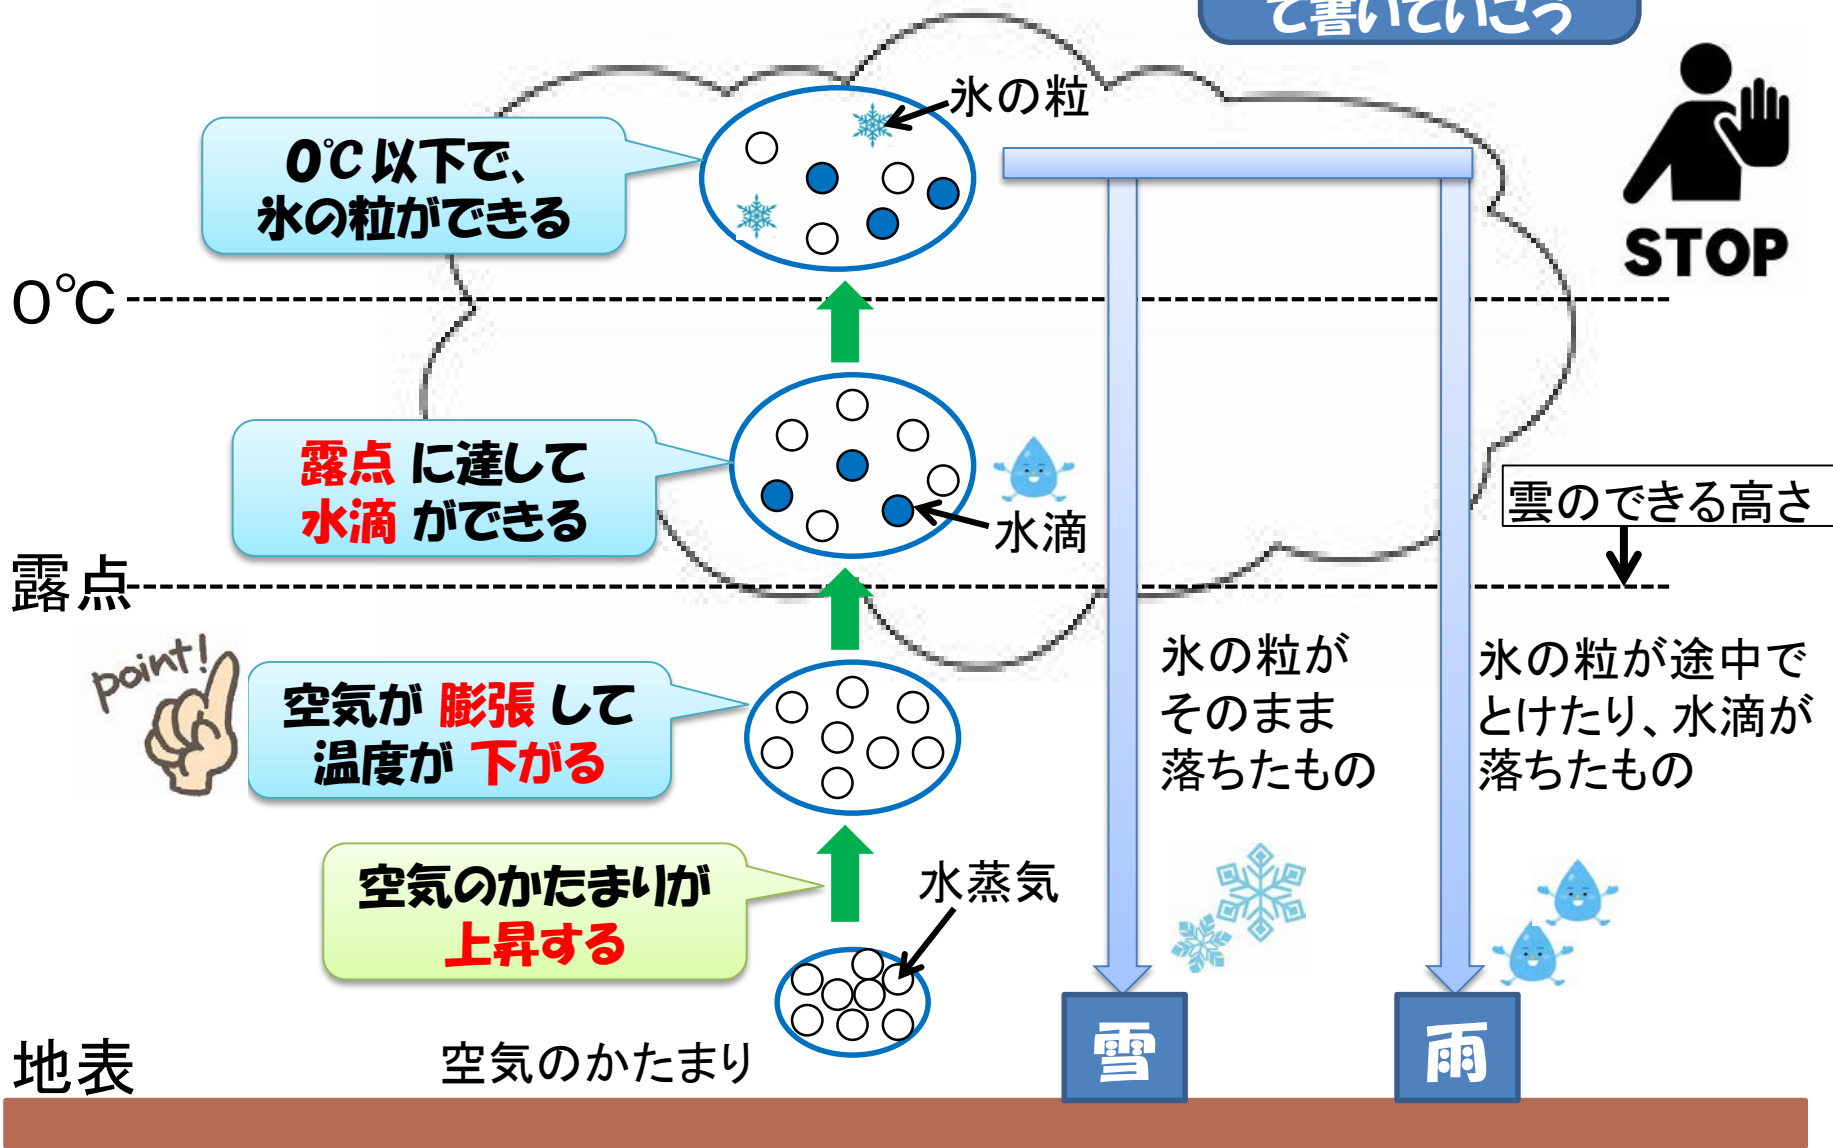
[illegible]

STOP

0℃以下で、氷の粒ができる

氷の粒

0℃

露点に達して水滴ができる

水滴

雲のできる高さ

露点

point!

空気が膨張して温度が下がる

氷の粒がそのまま落ちたもの

氷の粒が途中でとけたり、水滴が落ちたもの

空気のかたまりが上昇する

水蒸気

地表

空気のかたまり

雪

雨